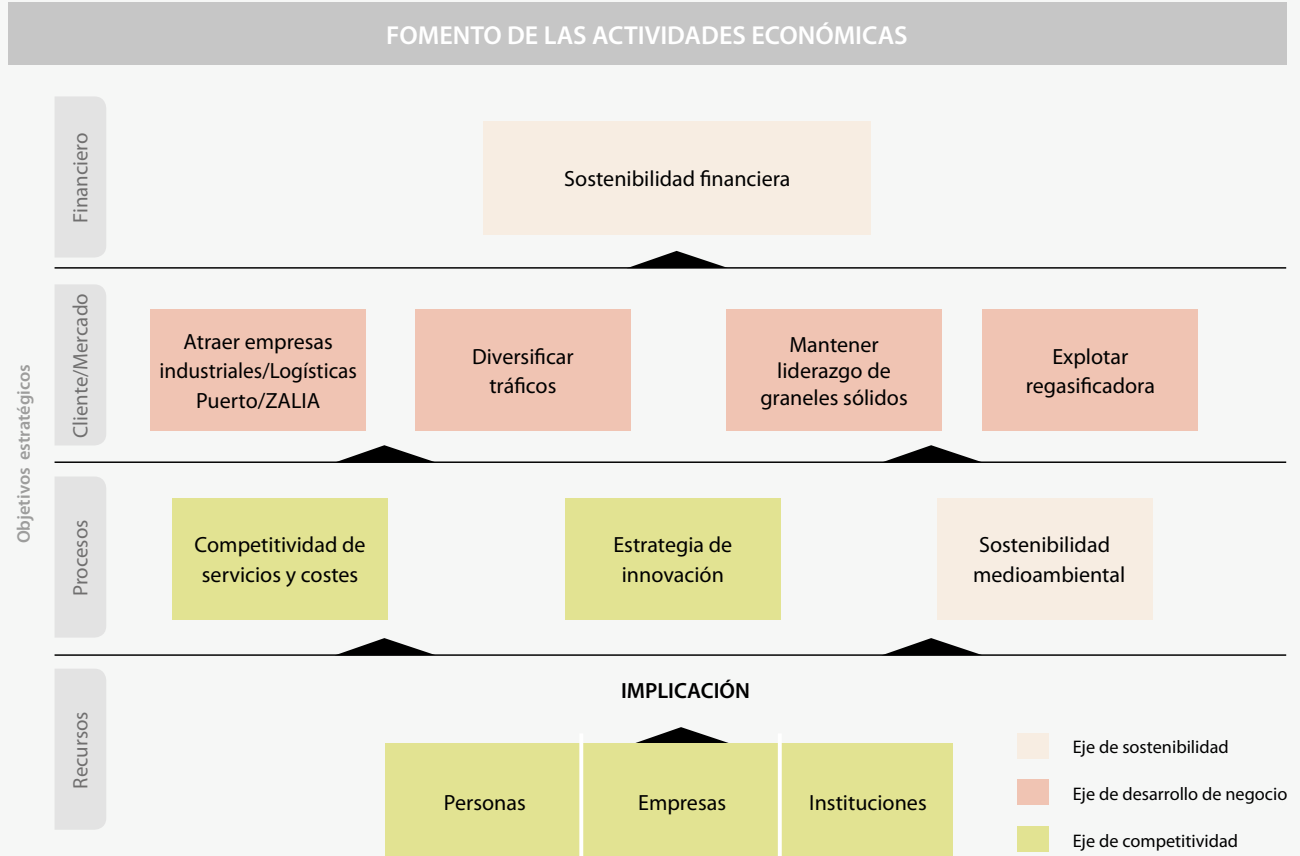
FOMENTO DE LAS ACTIVIDADES ECONÓMICAS

Objetivos estratégicos

Financiero

Sostenibilidad financiera

Cliente/Mercado

Atraer empresas industriales/Logísticas Puerto/ZALIA

Diversificar tráficos

Mantener liderazgo de graneles sólidos

Explotar regasificadora

Procesos

Competitividad de servicios y costes

Estrategia de innovación

Sostenibilidad medioambiental

Recursos

IMPLICACIÓN

Personas

Empresas

Instituciones

Eje de sostenibilidad

Eje de desarrollo de negocio

Eje de competitividad